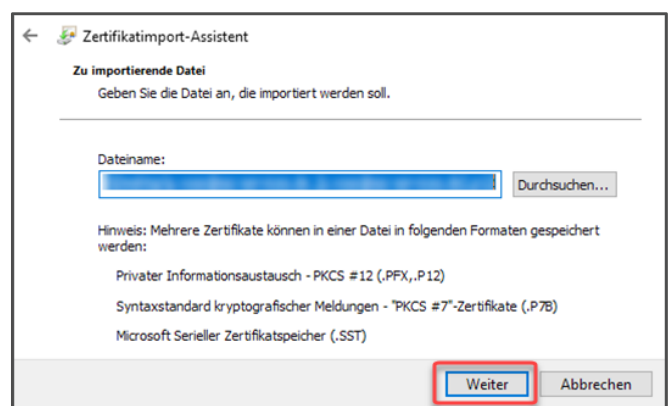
Zertifikatimport-Assistent

Zu importierende Datei

Geben Sie die Datei an, die importiert werden soll.

Dateiname:

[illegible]

Durchsuchen...

Hinweis: Mehrere Zertifikate können in einer Datei in folgenden Formaten gespeichert werden:

Privater Informationsaustausch - PKCS #12 (.PFX,.P12)

Syntaxstandard kryptografischer Meldungen - "PKCS #7"-Zertifikate (.P7B)

Microsoft Serieller Zertifikatspeicher (.SST)

Weiter

Abbrechen